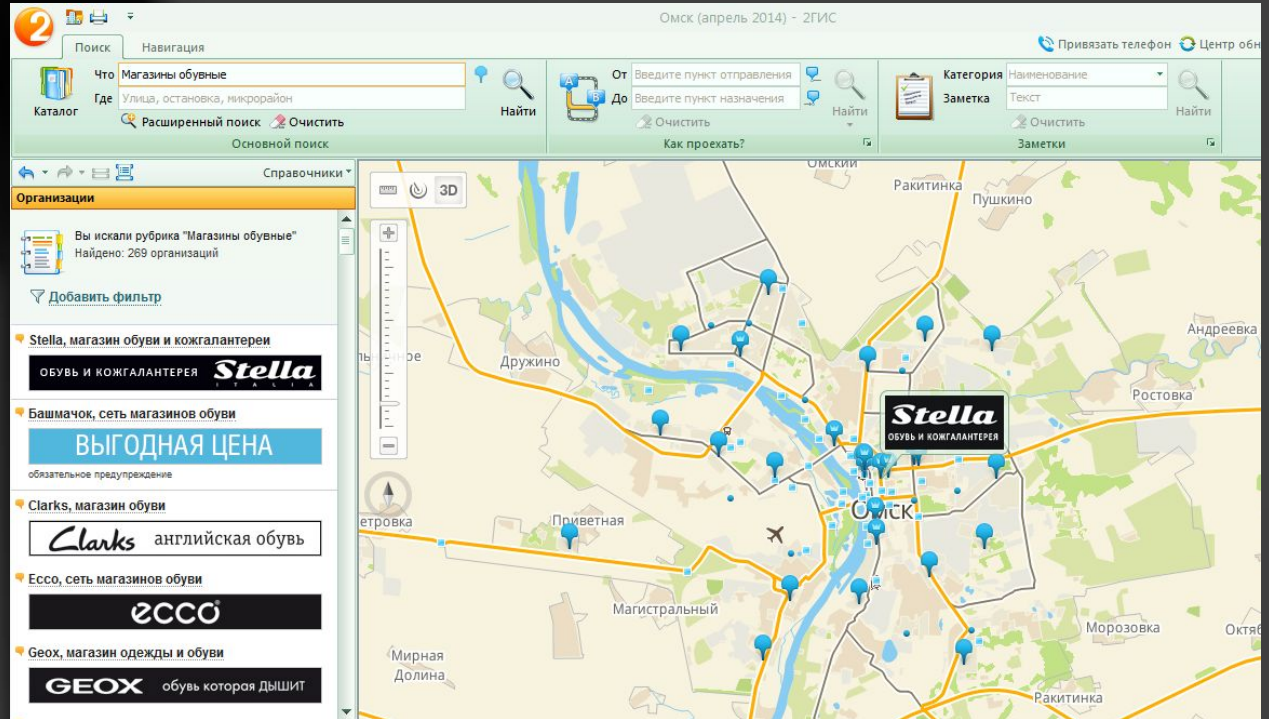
Омск (апрель 2014) - 2ГИС

Поиск | Навигация

Привязать телефон | Центр обн

Каталог
Что Магазины обувные
Где Улица, остановка, микрорайон
Найти
Расширенный поиск | Очистить
Основной поиск

От Введите пункт отправления
До Введите пункт назначения
Найти
Очистить
Как проехать?

Категория Наименование
Заметка Текст
Найти
Очистить
Заметки

Справочники

Организации

Вы искали рубрика "Магазины обувные"
Найдено: 269 организаций

Добавить фильтр

Stella, магазин обуви и кожгалантереи
ОБУВЬ И КОЖГАЛАНТЕРЕЯ Stella ITALIA

Башмачок, сеть магазинов обуви
ВЫГОДНАЯ ЦЕНА
обязательное предупреждение

Clarks, магазин обуви
Clarks английская обувь

Ecco, сеть магазинов обуви
ecco

Geox, магазин одежды и обуви
GEOX обувь которая ДЫШИТ

3D

Омский
Ракитинка
Пушкино
Андреевка
Дружино
Ростовка
Stella
ОБУВЬ И КОЖГАЛАНТЕРЕЯ
Омск
етровка
Приветная
Магистральный
Морозовка
Октяб
Мирная Долина
Ракитинка
льшое